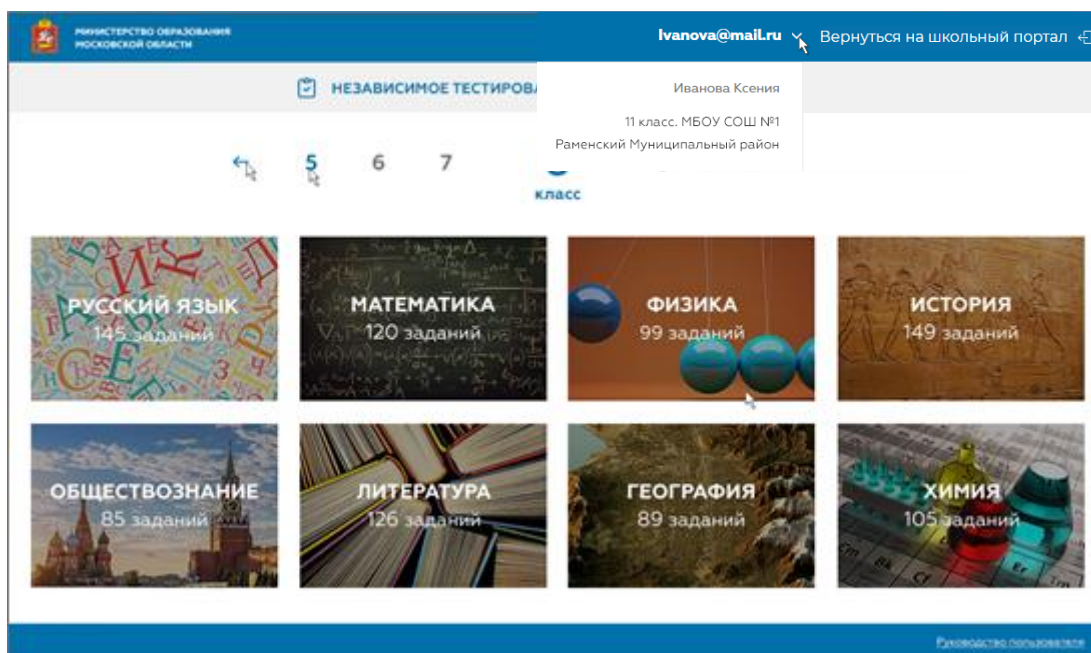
МИНИСТЕРСТВО ОБРАЗОВАНИЯ МОСКОВСКОЙ ОБЛАСТИ

Ivanova@mail.ru

Вернуться на школьный портал

НЕЗАВИСИМОЕ ТЕСТИРОВА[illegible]

Иванова Ксения

11 класс. МБОУ СОШ №1

Раменский Муниципальный район

5 6 7

класс

РУССКИЙ ЯЗЫК
145 заданий

МАТЕМАТИКА
120 заданий

ФИЗИКА
99 заданий

ИСТОРИЯ
149 заданий

ОБЩЕСТВОЗНАНИЕ
85 заданий

ЛИТЕРАТУРА
126 заданий

ГЕОГРАФИЯ
89 заданий

ХИМИЯ
105 заданий

Руководство пользователя